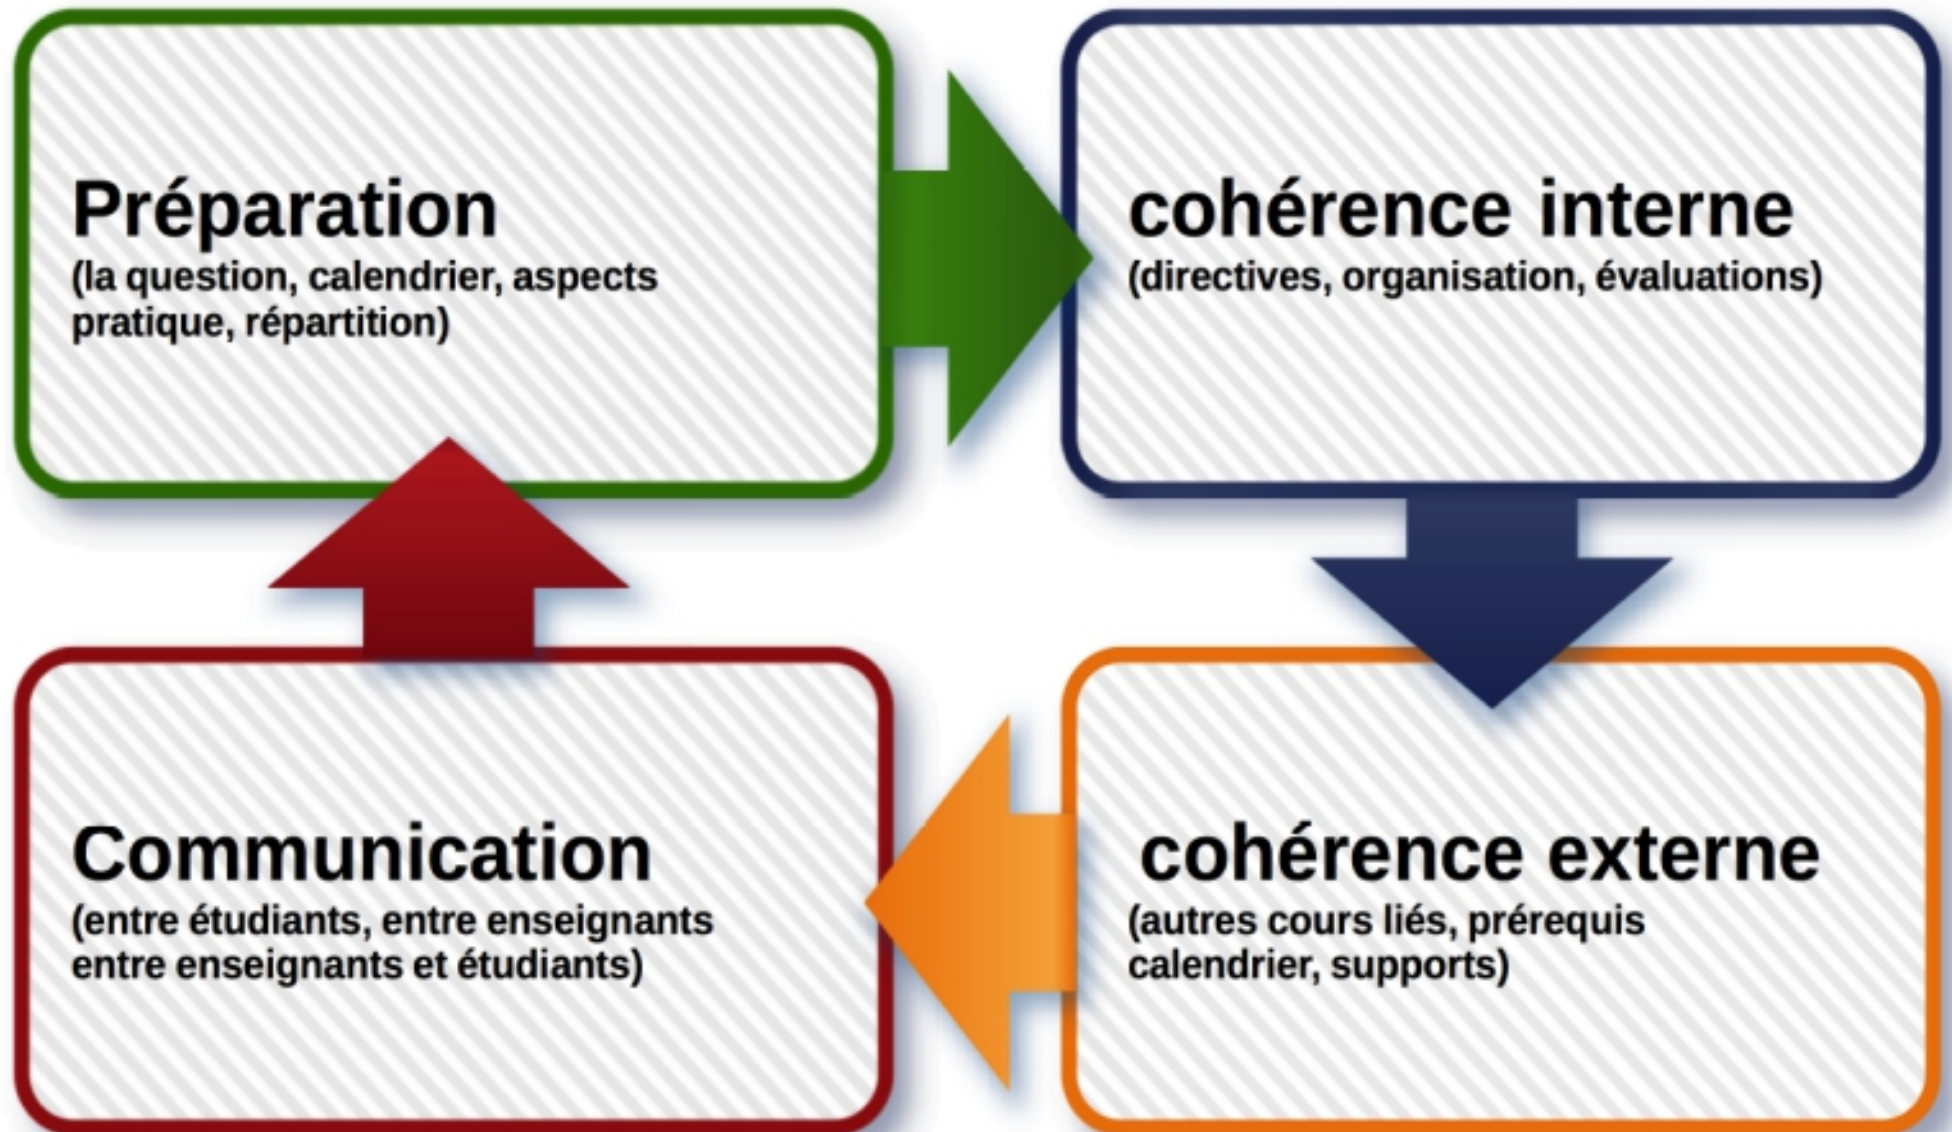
Préparation
(la question, calendrier, aspects pratique, répartition)

cohérence interne
(directives, organisation, évaluations)

Communication
(entre étudiants, entre enseignants entre enseignants et étudiants)

cohérence externe
(autres cours liés, prérequis calendrier, supports)